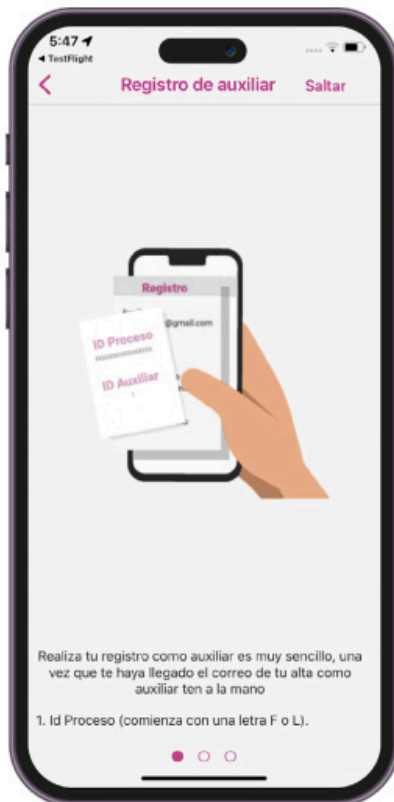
5:47
◂ TestFlight

Registro de auxiliar

Saltar

Registro

@gmail.com

ID Proceso

ID Auxiliar

Realiza tu registro como auxiliar es muy sencillo, una vez que te haya llegado el correo de tu alta como auxiliar ten a la mano

1. Id Proceso (comienza con una letra F o L).